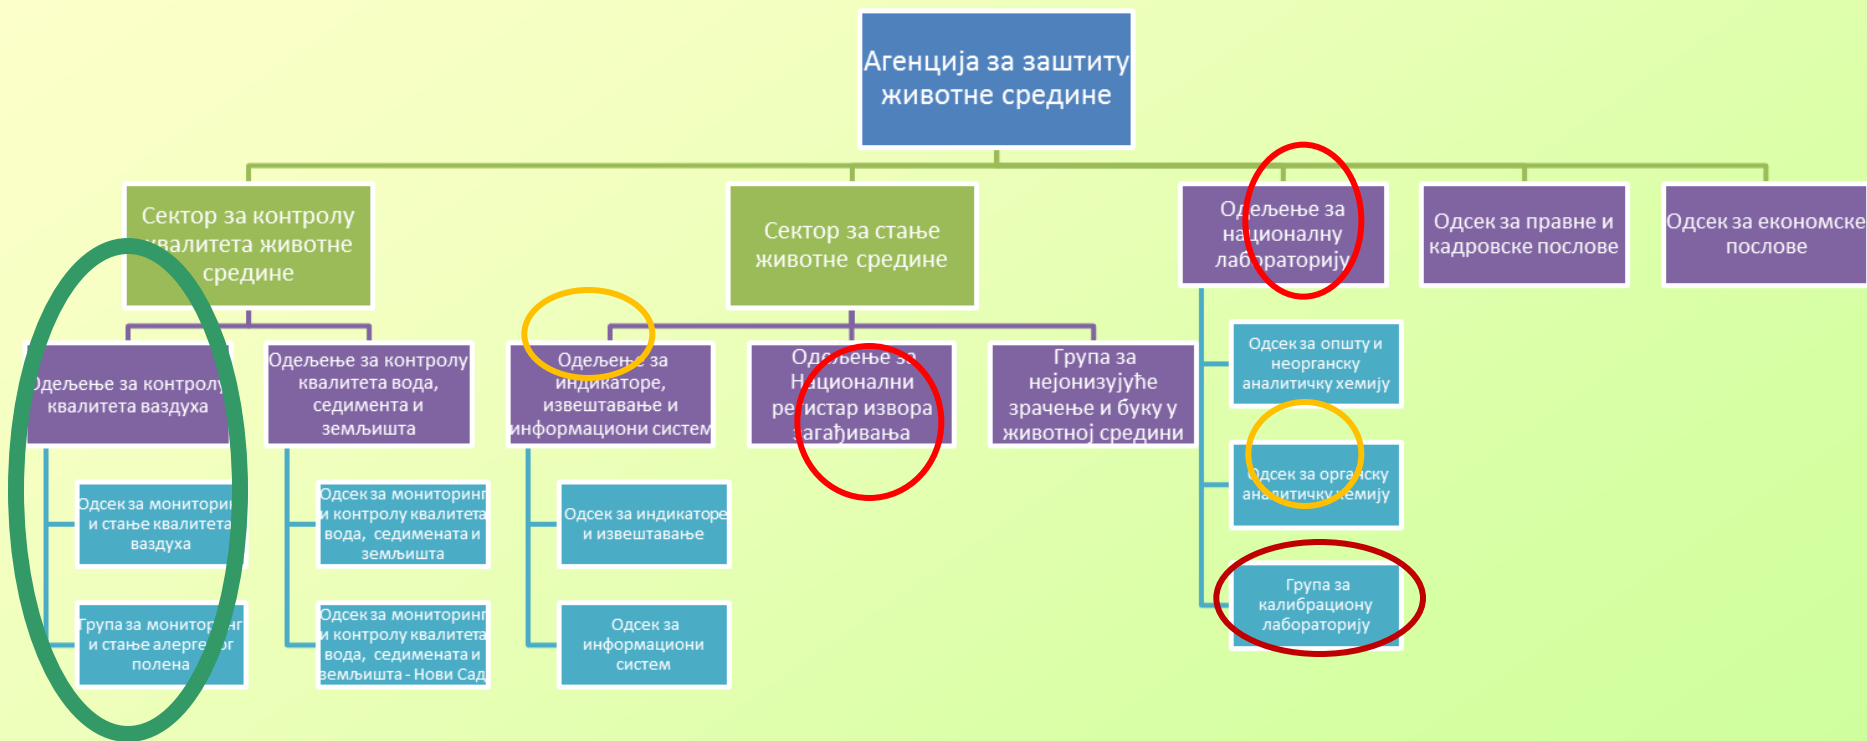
Агенција за заштиту животне средине

Сектор за контролу квалитета животне средине

Сектор за стање животне средине

Одељење за националну лабораторију

Одсек за правне и кадровске послове

Одсек за економске послове

Одељење за контролу квалитета ваздуха

Одељење за контролу квалитета вода, седимента и земљишта

Одељење за индикаторе, извештавање и информациони систем

Одељење за Национални регистар извора загађивања

Група за нејонизујуће зрачење и буку у животној средини

Одсек за општу и неорганску аналитичку хемију

Одсек за мониторинг и стање квалитета ваздуха

Одсек за мониторинг и контролу квалитета вода, седимената и земљишта

Одсек за индикаторе и извештавање

Одсек за органску аналитичку хемију

Група за мониторинг и стање алерогеног полена

Одсек за мониторинг и контролу квалитета вода, седимената и земљишта - Нови Сад

Одсек за информациони систем

Група за калибрациону лабораторију